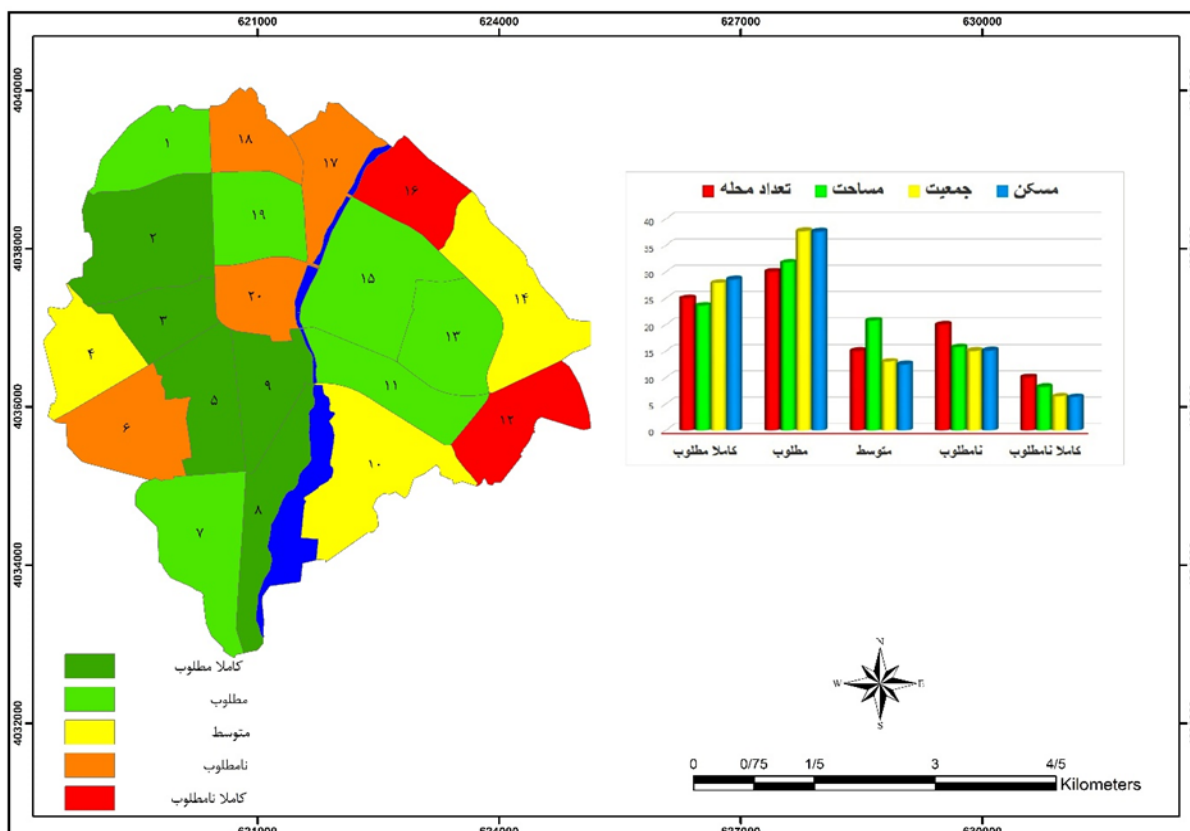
621000 624000 627000 630000

4040000
4038000
4036000
4034000
4032000

۱
۱۸
۱۷
۱۶
۱۹
۲
۱۵
۲۰
14
۱۳
۳
4
۱۱
۹
۵
۱۲
۶
۱۰
۸
۷

مسکن جمعیت مساحت تعداد محله

40
35
30
25
20
15
10
5
0

کاملا مطلوب مطلوب متوسط نامطلوب کاملا نامطلوب

کاملا مطلوب
مطلوب
متوسط
نامطلوب
کاملا نامطلوب

N
W E
S

0 0/75 1/5 3 4/5
Kilometers

621000 624000 627000 630000